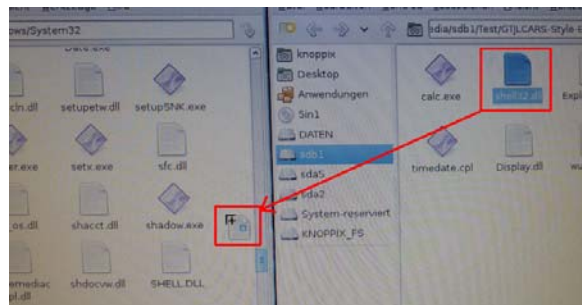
ows/System32

cln.dll
setupetw.dll
setupSNK.exe
er.exe
setx.exe
sfc.dll
os.dll
shacct.dll
shadow.exe
emediac
shdocvw.dll
SHELL.DLL

sdia/sdb1/Test/GTJLCARS-Style-

knoppix
Desktop
Anwendungen
Sin1
DATEN
sdb1
sda5
sda2
System-reserviert
KNOPPIX_FS

calc.exe
shell32.dll
Expl
timedate.cpl
Display.dll